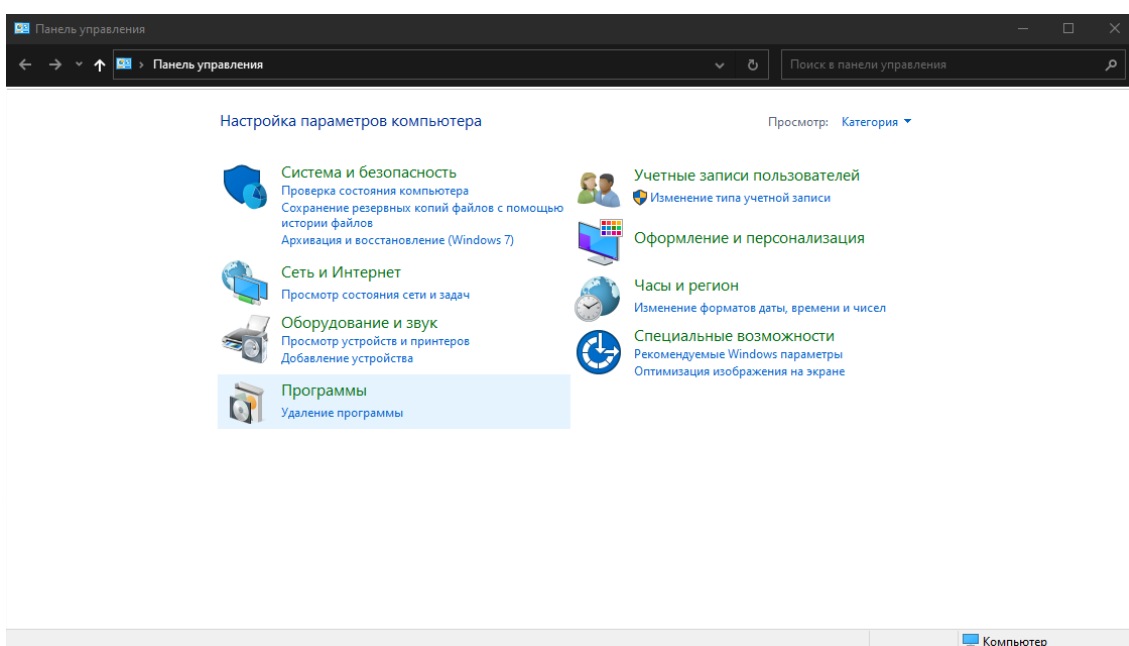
Панель управления

Панель управления

Поиск в панели управления

Настройка параметров компьютера

Просмотр: Категория

Система и безопасность
Проверка состояния компьютера
Сохранение резервных копий файлов с помощью истории файлов
Архивация и восстановление (Windows 7)

Сеть и Интернет
Просмотр состояния сети и задач

Оборудование и звук
Просмотр устройств и принтеров
Добавление устройства

Программы
Удаление программы

Учетные записи пользователей
Изменение типа учетной записи

Оформление и персонализация

Часы и регион
Изменение форматов даты, времени и чисел

Специальные возможности
Рекомендуемые Windows параметры
Оптимизация изображения на экране

Компьютер